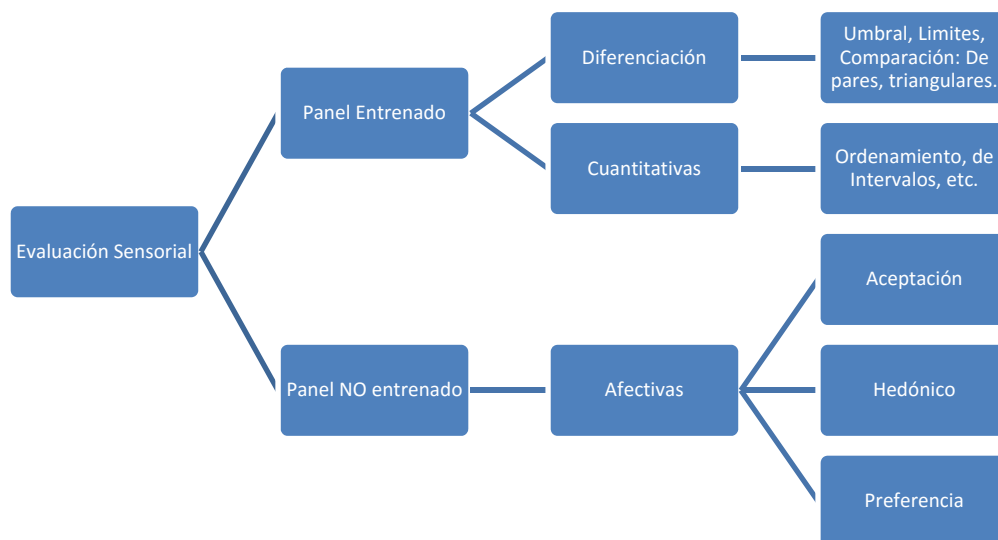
Evaluación Sensorial

Panel Entrenado

Diferenciación

Umbral, Limites, Comparación: De pares, triangulares.

Cuantitativas

Ordenamiento, de Intervalos, etc.

Panel NO entrenado

Afectivas

Aceptación

Hedónico

Preferencia